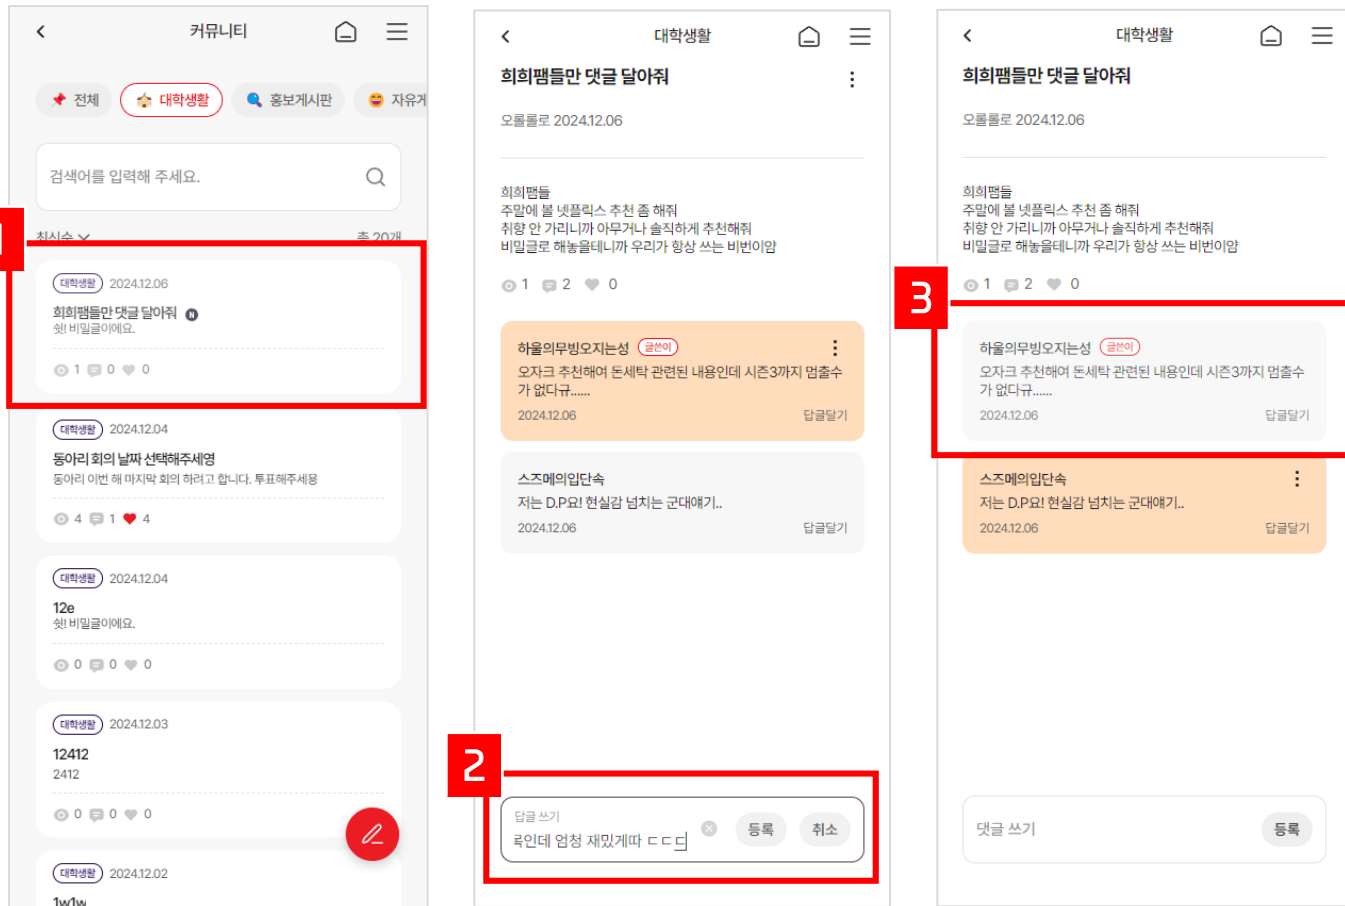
커뮤니티

전체 대학생활 홍보게시판 자유게

검색어를 입력해 주세요.

최신순 총 20개

1

대학생활 2024.12.06
희희팸들만 댓글 달아줘 N
쉿! 비밀글이에요.
1 0 0

대학생활 2024.12.04
동아리 회의 날짜 선택해주세영
동아리 이번 해 마지막 회의 하려고 합니다. 투표해주세용
4 1 4

대학생활 2024.12.04
12e
쉿! 비밀글이에요.
0 0 0

대학생활 2024.12.03
12412
2412
0 0 0

대학생활 2024.12.02
1w1w

대학생활

희희팸들만 댓글 달아줘

오롤롤로 2024.12.06

희희팸들
주말에 볼 넷플릭스 추천 좀 해줘
취향 안 가리니까 아무거나 솔직하게 추천해줘
비밀글로 해놓을테니까 우리가 항상 쓰는 비번이얌

1 2 0

하울의무빙오지는성 글쓴이
오자크 추천해여 돈세탁 관련된 내용인데 시즌3까지 멈출수가 없다규......
2024.12.06 답글달기

스즈메의입단속
저는 D.P요! 현실감 넘치는 군대얘기..
2024.12.06 답글달기

2

답글 쓰기
욕인데 엄청 재밌게따 ㄷㄷㄷ
등록 취소

대학생활

희희팸들만 댓글 달아줘

오롤롤로 2024.12.06

희희팸들
주말에 볼 넷플릭스 추천 좀 해줘
취향 안 가리니까 아무거나 솔직하게 추천해줘
비밀글로 해놓을테니까 우리가 항상 쓰는 비번이얌

1 2 0

3

하울의무빙오지는성 글쓴이
오자크 추천해여 돈세탁 관련된 내용인데 시즌3까지 멈출수가 없다규......
2024.12.06 답글달기

스즈메의입단속
저는 D.P요! 현실감 넘치는 군대얘기..
2024.12.06 답글달기

댓글 쓰기
등록